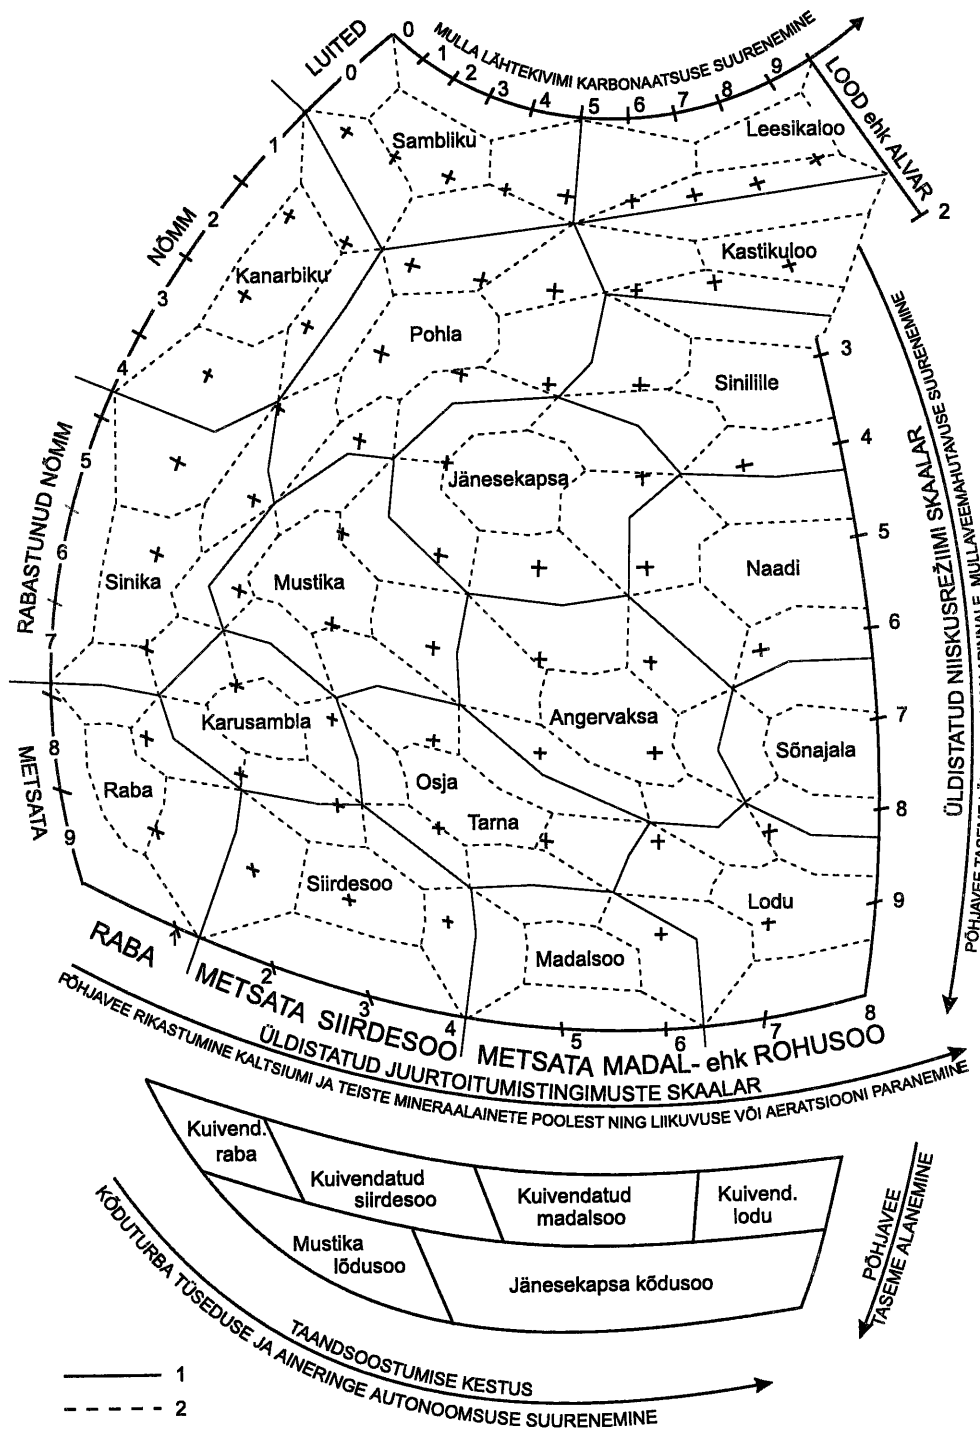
LUITED
0
MULLA LÄHTEKIVIMI KARBONAATSUSE SUURENEMINE
0 1 2 3 4 5 6 7 8 9
LOOD ehk ALVAR
2
1
NÕMM
2
3
4
RABASTUNUD NÕMM
5
6
7
METSATA
8
9
Sambliku
Leesikaloo
Kanarbiku
Kastikuloo
Pohla
Sinilille
Jänesekapsa
Sinika
Mustika
Naadi
Karusambla
Angervaksa
Sõnajala
Raba
Osja
Tarna
Siirdesoo
Lodu
Madalsoo
3
4
5
6
7
8
9
ÜLDISTATUD NIISKUSREŽIIMI SKAALAR
PÕHJAVEE TASEME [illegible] MULLAVEEMAHUTAVUSE SUURENEMINE
RABA
METSATA SIIRDESOO
METSATA MADAL- ehk ROHUSOO
1 2 3 4 5 6 7 8
PÕHJAVEE RIKASTUMINE KALTSIUMI JA TEISTE MINERAALAINETE POOLEST NING LIIKUVUSE VÕI AERATSIOONI PARANEMINE
ÜLDISTATUD JUURTOITUMISTINGIMUSTE SKAALAR
Kuivend. raba
Kuivendatud siirdesoo
Kuivendatud madalsoo
Kuivend. lodu
Mustika kõdusoo
Jänesekapsa kõdusoo
PÕHJAVEE TASEME ALANEMINE
KÕDUTURBA TÜSEDUSE JA AINERINGE AUTONOOMSUSE SUURENEMINE
TAANDSOOSTUMISE KESTUS
1
2